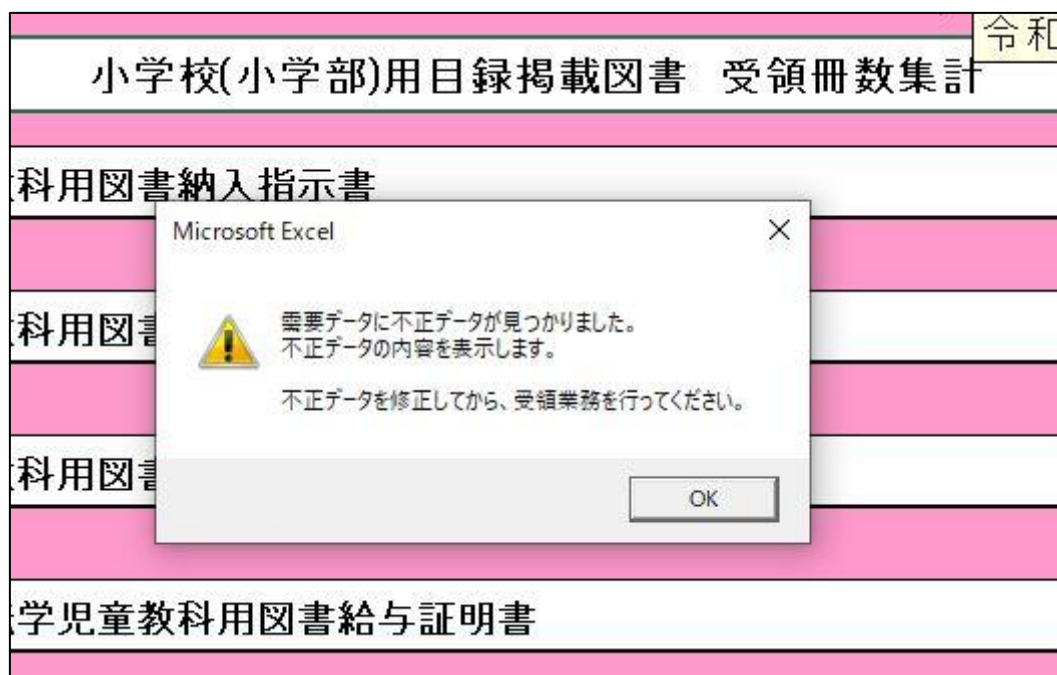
令和

小学校(小学部)用目録掲載図書　受領冊数集計

科用図書納入指示書

科用図書

科用図書

学児童教科用図書給与証明書

Microsoft Excel

×

需要データに不正データが見つかりました。
不正データの内容を表示します。

不正データを修正してから、受領業務を行ってください。

OK